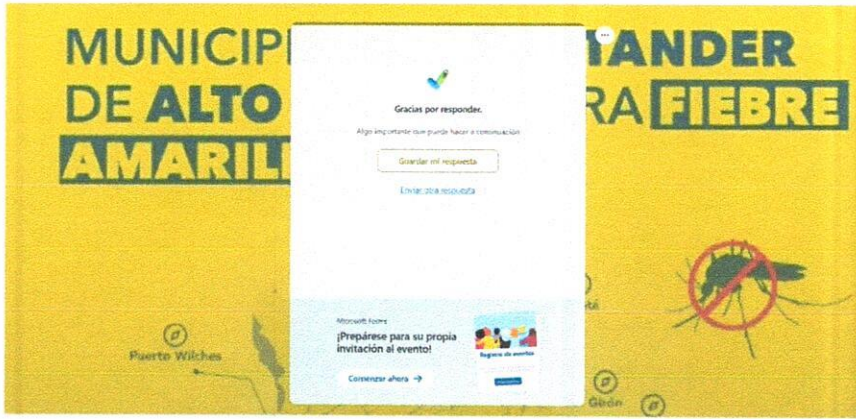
MUNICIP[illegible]TANDER DE ALTO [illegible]RA FIEBRE AMARIL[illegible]

Gracias por responder.

Algo importante que puede hacer a continuación

Guardar mi respuesta

Enviar otra respuesta

Microsoft Forms

¡Prepárese para su propia invitación al evento!

Registro de eventos

Comenzar ahora →

Puerto Wilches

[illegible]tá

Girón